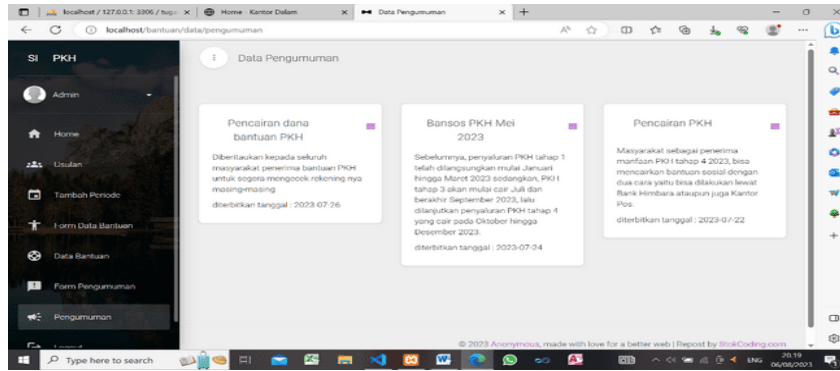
localhost / 127.0.0.1: 3306 / tuga ×
Home · Kantor Dalam ×
Data Pengumuman ×
+

localhost/bantuan/data/pengumuman

SI PKH

Admin

Home
Usulan
Tambah Periode
Form Data Bantuan
Data Bantuan
Form Pengumuman
Pengumuman
Logout

Data Pengumuman

Pencairan dana bantuan PKH

Diberitaukan kepada seluruh masyarakat penerima bantuan PKH untuk segera mengecek rekening nya masing-masing

diterbitkan tanggal : 2023-07-26

Bansos PKH Mei 2023

Sebelumnya, penyaluran PKH tahap 1 telah dilangsungkan mulai Januari hingga Maret 2023 sedangkan, PKH tahap 3 akan mulai cair Juli dan berakhir September 2023, lalu dilanjutkan penyaluran PKH tahap 4 yang cair pada Oktober hingga Desember 2023.

diterbitkan tanggal : 2023-07-24

Pencairan PKH

Masyarakat sebagai penerima manfaat PKH tahap 4 2023, bisa mencairkan bantuan sosial dengan dua cara yaitu bisa dilakukan lewat Bank Himbara ataupun juga Kantor Pos.

diterbitkan tanggal : 2023-07-22

© 2023 Anonymous, made with love for a better web | Repost by StokCoding.com

Type here to search

ENG 20.19 06/08/2023